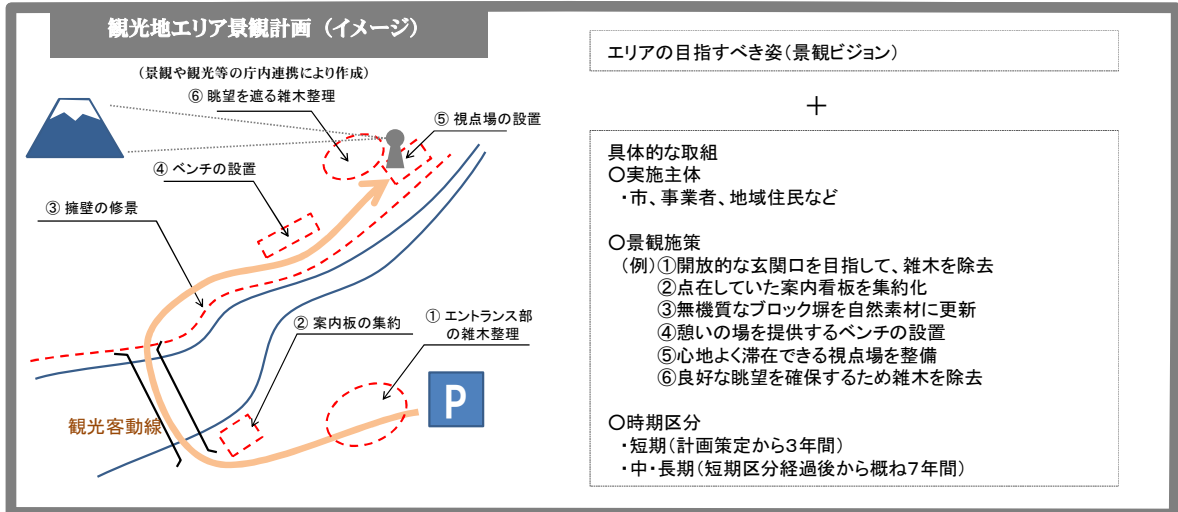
観光地エリア景観計画（イメージ）

（景観や観光等の庁内連携により作成）

⑥ 眺望を遮る雑木整理

⑤ 視点場の設置

④ ベンチの設置

③ 擁壁の修景

② 案内板の集約

① エントランス部の雑木整理

P

観光客動線

エリアの目指すべき姿（景観ビジョン）

＋

具体的な取組
〇実施主体
・市、事業者、地域住民など

〇景観施策
（例）①開放的な玄関口を目指して、雑木を除去
②点在していた案内看板を集約化
③無機質なブロック塀を自然素材に更新
④憩いの場を提供するベンチの設置
⑤心地よく滞在できる視点場を整備
⑥良好な眺望を確保するため雑木を除去

〇時期区分
・短期（計画策定から３年間）
・中・長期（短期区分経過後から概ね７年間）